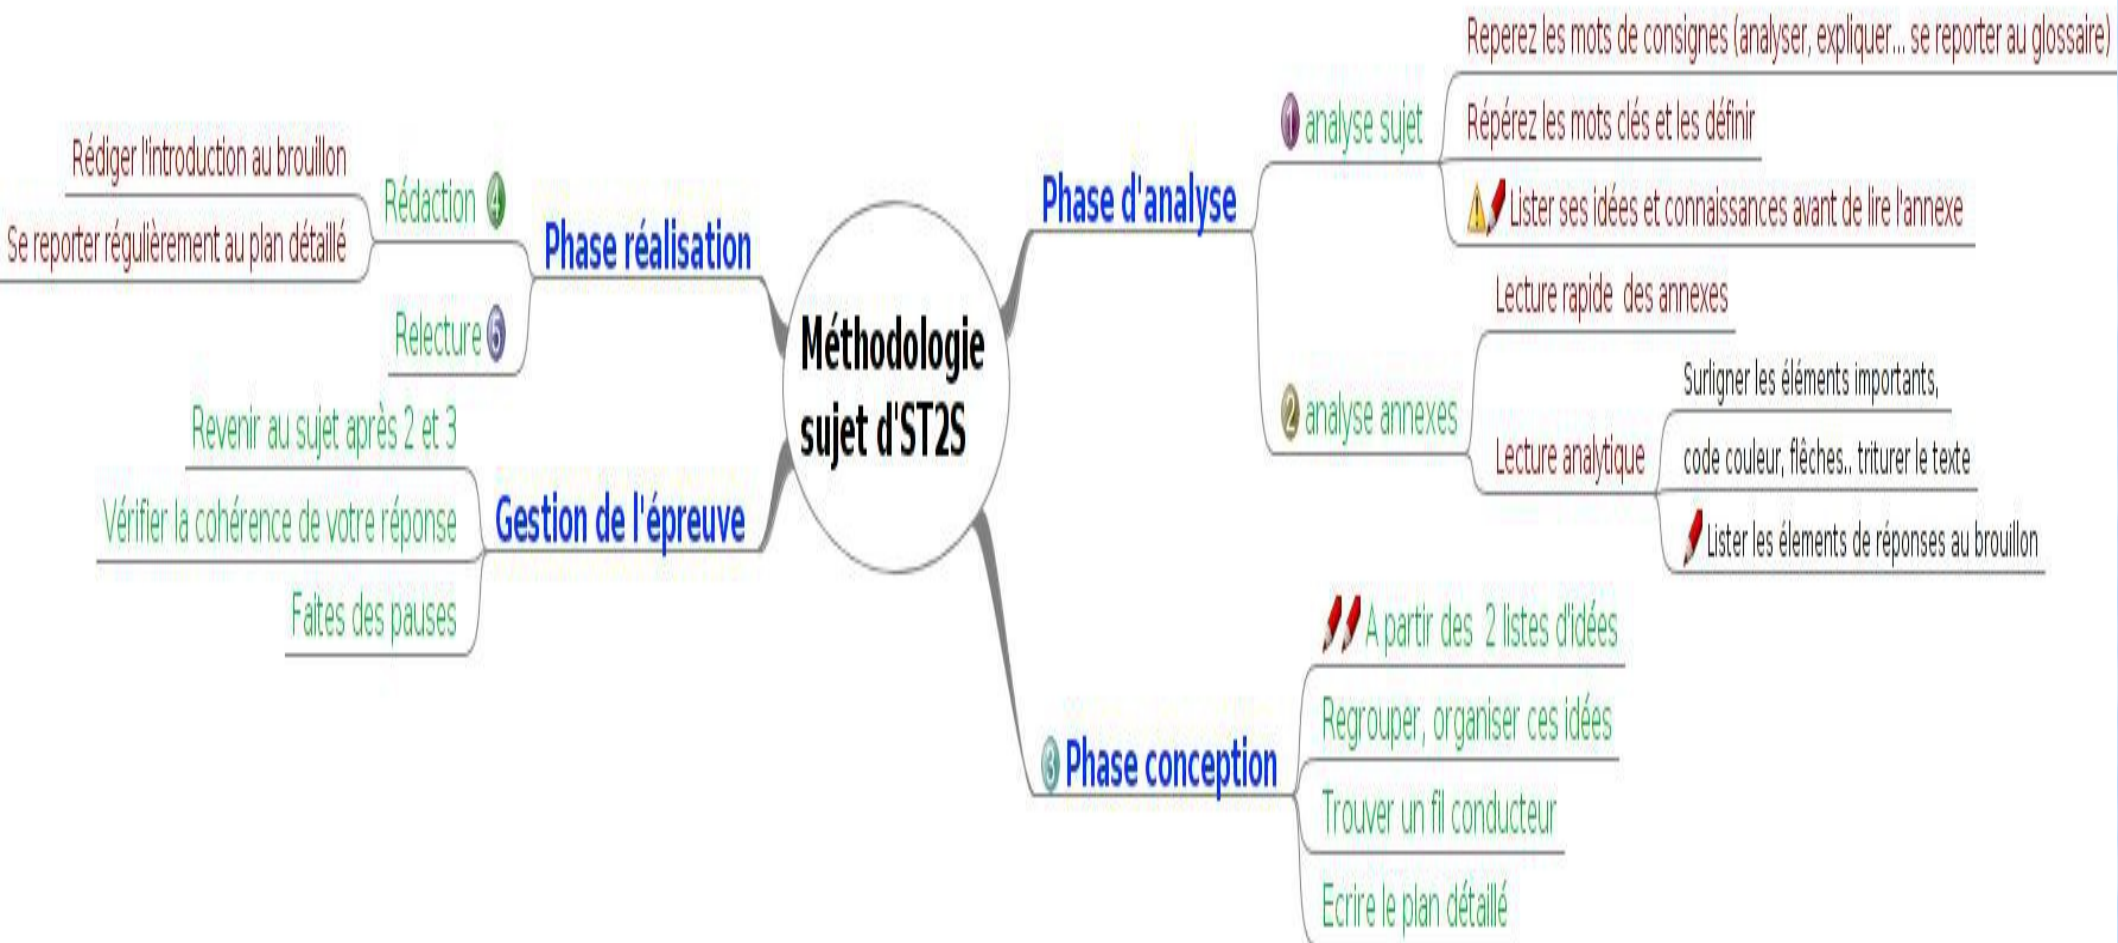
Méthodologie sujet d'ST2S

Phase d'analyse

1 analyse sujet

Reperez les mots de consignes (analyser, expliquer... se reporter au glossaire)

Répérez les mots clés et les définir

Lister ses idées et connaissances avant de lire l'annexe

2 analyse annexes

Lecture rapide des annexes

Lecture analytique

Surligner les éléments importants,

code couleur, flêches.. triturer le texte

Lister les élements de réponses au brouillon

3 Phase conception

A partir des 2 listes d'idées

Regrouper, organiser ces idées

Trouver un fil conducteur

Ecrire le plan détaillé

Phase réalisation

Rédaction 4

Rédiger l'introduction au brouillon

Se reporter régulièrement au plan détaillé

Relecture 5

Gestion de l'épreuve

Revenir au sujet après 2 et 3

Vérifier la cohérence de votre réponse

Faites des pauses